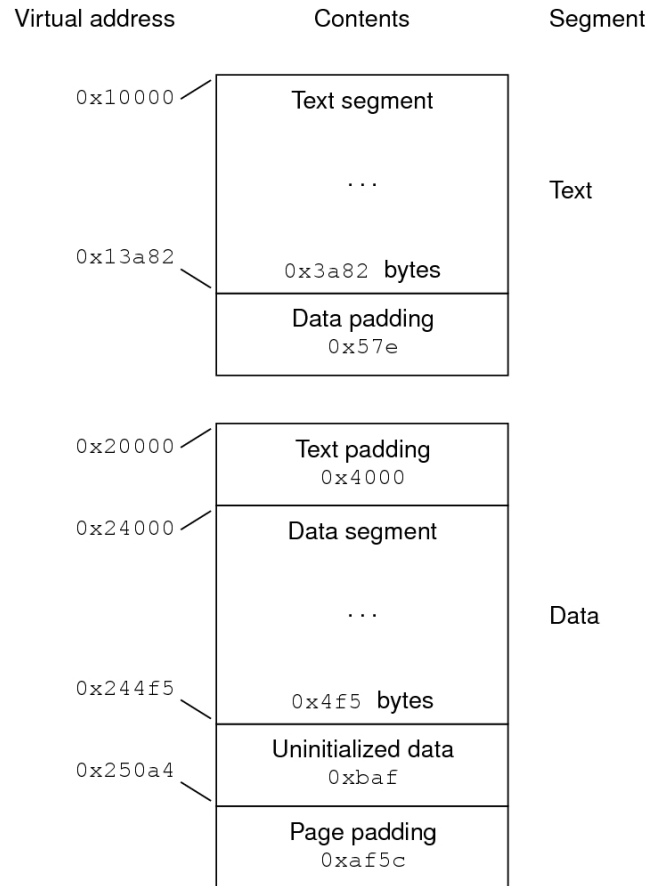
Virtual address Contents Segment

0x10000

Text segment

...

Text

0x13a82

0x3a82 bytes

Data padding
0x57e

0x20000

Text padding
0x4000

0x24000

Data segment

...

Data

0x244f5

0x4f5 bytes

Uninitialized data
0xbaf

0x250a4

Page padding
0xaf5c